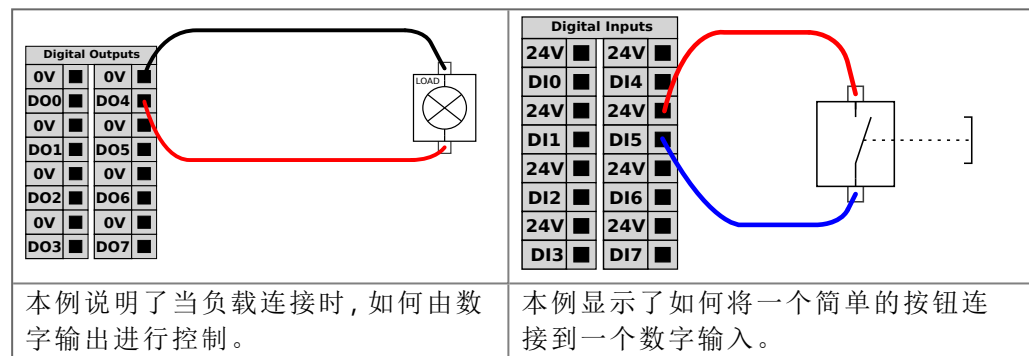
| Digital Outputs<br>0V 0V<br>DO0 DO4<br>0V 0V<br>DO1 DO5<br>0V 0V<br>DO2 DO6<br>0V 0V<br>DO3 DO7<br>LOAD | Digital Inputs<br>24V 24V<br>DI0 DI4<br>24V 24V<br>DI1 DI5<br>24V 24V<br>DI2 DI6<br>24V 24V<br>DI3 DI7 |
|---|---|
| 本例说明了当负载连接时，如何由数字输出进行控制。 | 本例显示了如何将一个简单的按钮连接到一个数字输入。 |